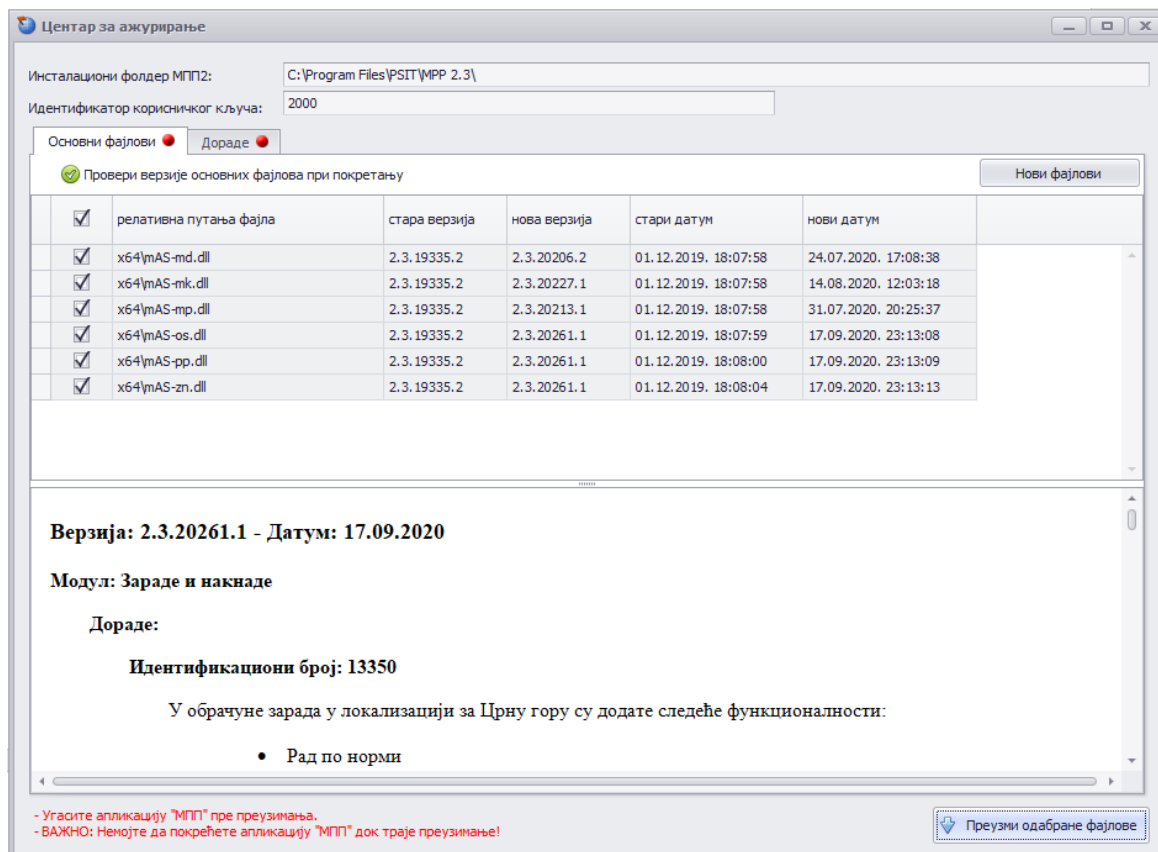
Центар за ажурирање

Инсталациони фолдер МПП2: C:\Program Files\PSIT\MPP 2.3\

Идентификатор корисничког кључа: 2000

Основни фајлови | Дораде

Провери верзије основних фајлова при покретању

Нови фајлови

| ☑ | релативна путања фајла | стара верзија | нова верзија | стари датум | нови датум |
|---|---|---|---|---|---|
| ☑ | x64\mAS-md.dll | 2.3.19335.2 | 2.3.20206.2 | 01.12.2019. 18:07:58 | 24.07.2020. 17:08:38 |
| ☑ | x64\mAS-mk.dll | 2.3.19335.2 | 2.3.20227.1 | 01.12.2019. 18:07:58 | 14.08.2020. 12:03:18 |
| ☑ | x64\mAS-mp.dll | 2.3.19335.2 | 2.3.20213.1 | 01.12.2019. 18:07:58 | 31.07.2020. 20:25:37 |
| ☑ | x64\mAS-os.dll | 2.3.19335.2 | 2.3.20261.1 | 01.12.2019. 18:07:59 | 17.09.2020. 23:13:08 |
| ☑ | x64\mAS-pp.dll | 2.3.19335.2 | 2.3.20261.1 | 01.12.2019. 18:08:00 | 17.09.2020. 23:13:09 |
| ☑ | x64\mAS-zn.dll | 2.3.19335.2 | 2.3.20261.1 | 01.12.2019. 18:08:04 | 17.09.2020. 23:13:13 |

Верзија: 2.3.20261.1 - Датум: 17.09.2020

Модул: Зараде и накнаде

Дораде:

Идентификациони број: 13350

У обрачуне зарада у локализацији за Црну гору су додате следеће функционалности:

• Рад по норми

- Угасите апликацију "МПП" пре преузимања.
- ВАЖНО: Немојте да покрећете апликацију "МПП" док траје преузимање!

Преузми одабране фајлове